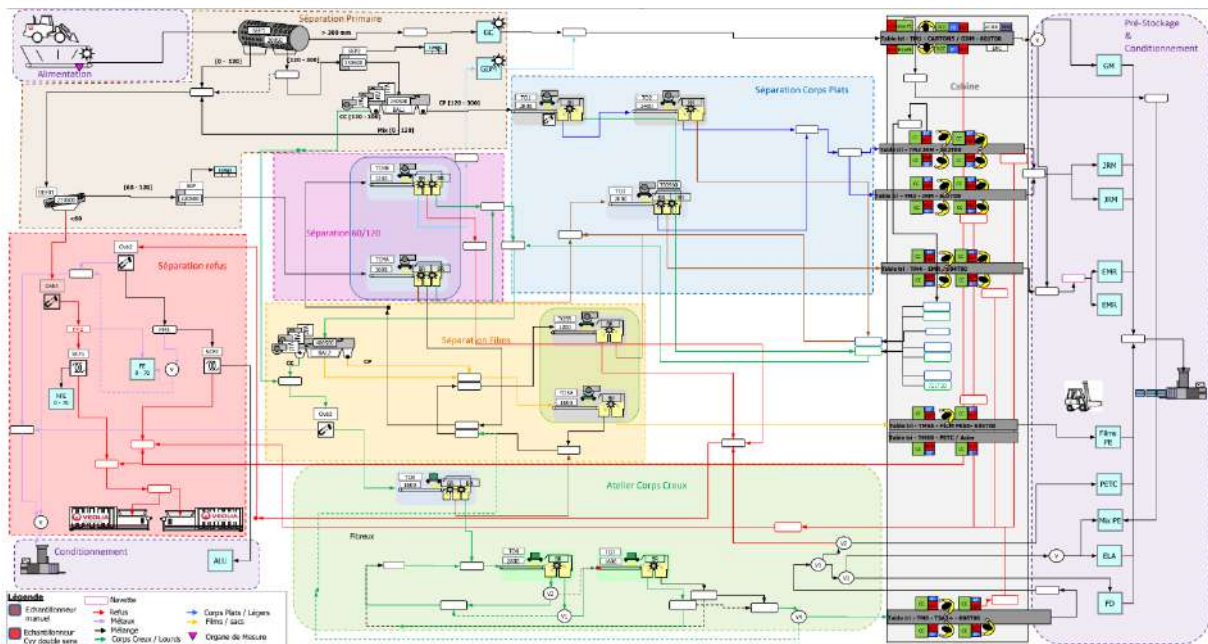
Alimentation

Séparation Primaire

> 300 mm

[0 - 320]

[120 - 300]

GC

GDP

CC [120 - 300]

CP [120 - 300]

Mix [0 - 120]

[60 - 120]

<60

Séparation Corps Plats

Séparation 60/120

Séparation refus

PE

Séparation Films

CC

CP

Atelier Corps Creux

Fibreux

Cabine

Table tri - TP1 - CARTONS / GDM - GOUTTES

Table tri - TP2 - 2RM - 3RM

Table tri - TP3 - 2RM - GOUTTES

Table tri - TP4 - EMR - GOUTTES

Table tri - TP6 - FILM PEBD - GOUTTES

Table tri - TP6 - PETC / Autre

Table tri - TP5 - TSA - GOUTTES

Pré-Stockage & Conditionnement

GM

2RM

3RM

EMR

EMR

Films PE

PETC

Mix PE

ELA

PD

Conditionnement

ALU

V

V1

V2

V3

Légende
Echantillonneur manuel
Echantillonneur Corr double sens
Navette
Refus
Métaux
Mélange
Corps Creux / Lourds
Corps Plats / Légers
Films / sacs
Organe de Mesure